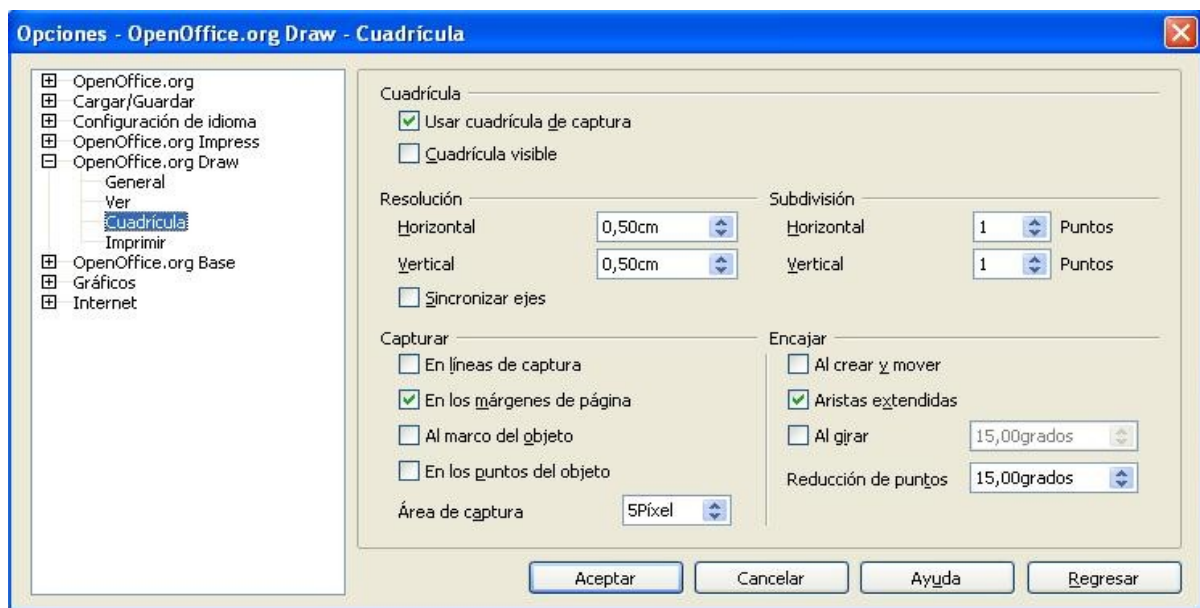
Opciones - OpenOffice.org Draw - Cuadrícula

OpenOffice.org
Cargar/Guardar
Configuración de idioma
OpenOffice.org Impress
OpenOffice.org Draw
General
Ver
Cuadrícula
Imprimir
OpenOffice.org Base
Gráficos
Internet

Cuadrícula
Usar cuadrícula de captura
Cuadrícula visible

Resolución
Horizontal 0,50cm
Vertical 0,50cm
Sincronizar ejes

Subdivisión
Horizontal 1 Puntos
Vertical 1 Puntos

Capturar
En líneas de captura
En los márgenes de página
Al marco del objeto
En los puntos del objeto
Área de captura 5Píxel

Encajar
Al crear y mover
Aristas extendidas
Al girar 15,00grados
Reducción de puntos 15,00grados

Aceptar
Cancelar
Ayuda
Regresar